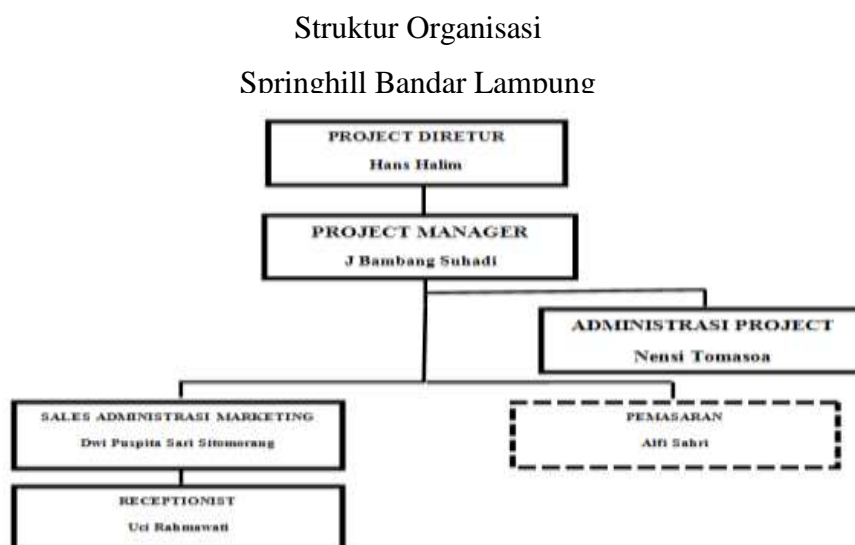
Struktur Organisasi

Springhill Bandar Lampung

PROJECT DIRETUR
Hans Halim

PROJECT MANAGER
J Bambang Suhadi

ADMINISTRASI PROJECT
Nensi Tomasoa

SALES ADMINISTRASI MARKETING
Dwi Puspita Sari Sitomorang

PEMASARAN
Alfi Sahri

RECEPTIONIST
Uci Rahmawati